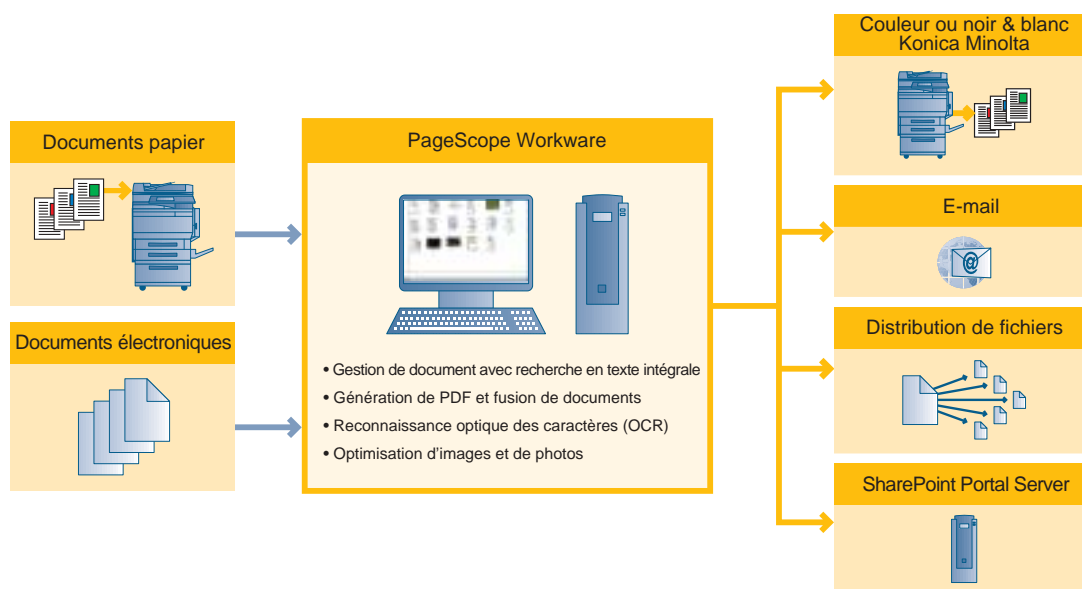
Documents papier

Documents électroniques

PageScope Workware

• Gestion de document avec recherche en texte intégrale
• Génération de PDF et fusion de documents
• Reconnaissance optique des caractères (OCR)
• Optimisation d'images et de photos

Couleur ou noir & blanc Konica Minolta

E-mail

Distribution de fichiers

SharePoint Portal Server